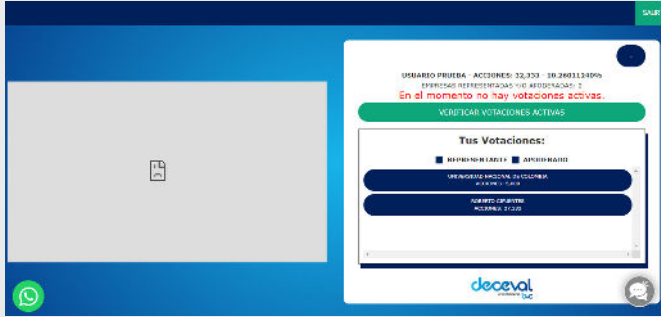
SALIR

USUARIO PRUEBA - ACCIONES: 32,333 - 10.2601124%

EMPRESAS REPRESENTADAS Y/O APODERADAS: 2

En el momento no hay votaciones activas.

VERIFICAR VOTACIONES ACTIVAS

Tus Votaciones:

REPRESENTANTE APODERADO

UNIVERSIDAD NACIONAL DE COLOMBIA
ACCIONES: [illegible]

ROBERTO CIFUENTES
ACCIONES: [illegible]

deceval
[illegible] bvc